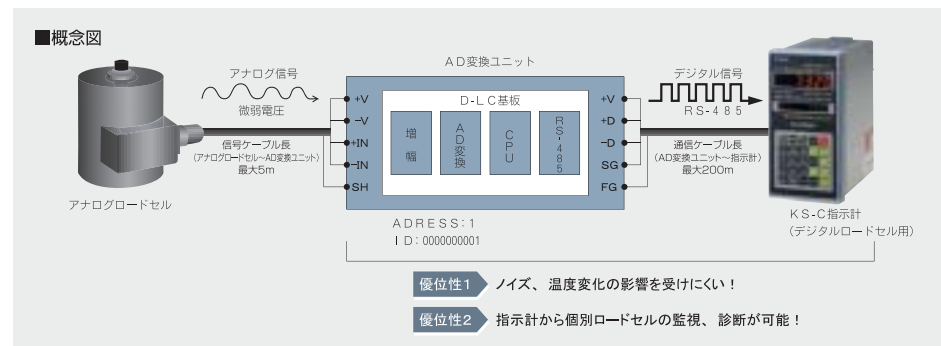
■概念図

アナログ信号
微弱電圧

AD変換ユニット

D-LC基板

+V
-V
+IN
-IN
SH

増幅

AD変換

CPU

RS-485

+V
+D
-D
SG
FG

デジタル信号
RS-485

信号ケーブル長
(アナログロードセル~AD変換ユニット)
最大5m

通信ケーブル長
(AD変換ユニット~指示計)
最大200m

アナログロードセル

ADRESS:1
ID:0000000001

KS-C指示計
(デジタルロードセル用)

優位性1 ノイズ、温度変化の影響を受けにくい!

優位性2 指示計から個別ロードセルの監視、診断が可能!